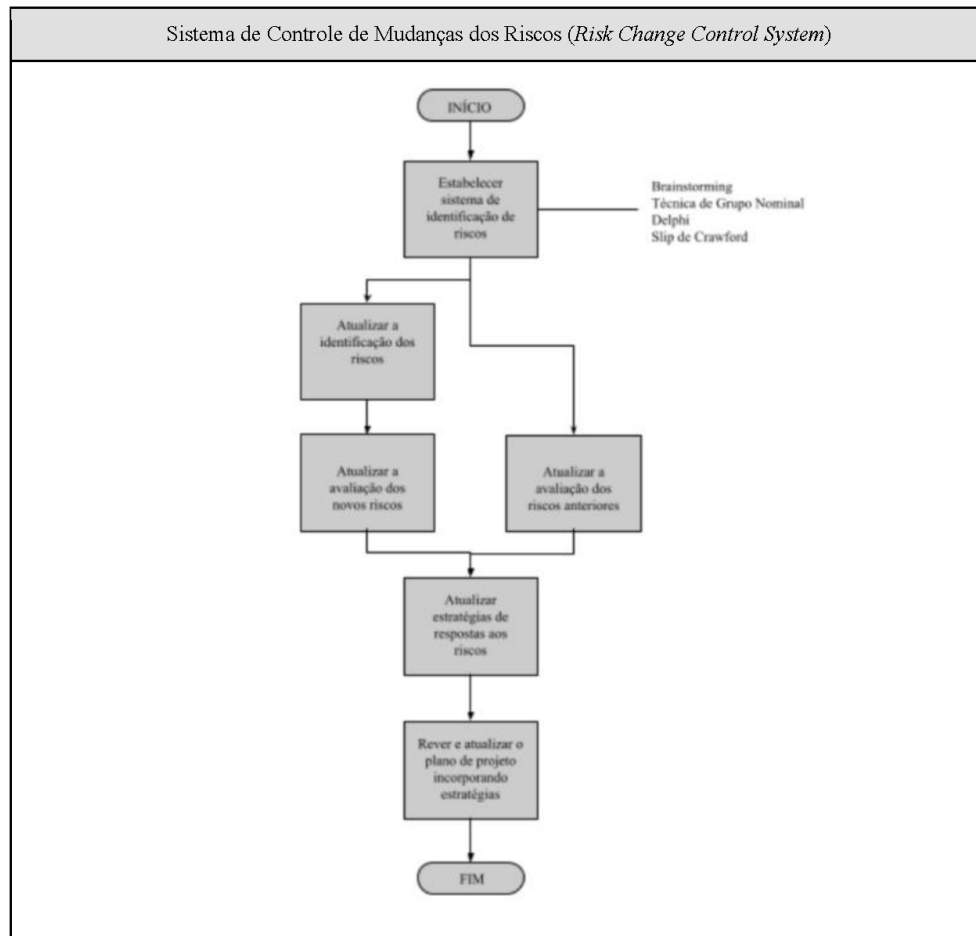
Sistema de Controle de Mudanças dos Riscos (*Risk Change Control System*)

INÍCIO

Estabelecer sistema de identificação de riscos

Brainstorming
Técnica de Grupo Nominal
Delphi
Slip de Crawford

Atualizar a identificação dos riscos

Atualizar a avaliação dos novos riscos

Atualizar a avaliação dos riscos anteriores

Atualizar estratégias de respostas aos riscos

Rever e atualizar o plano de projeto incorporando estratégias

FIM